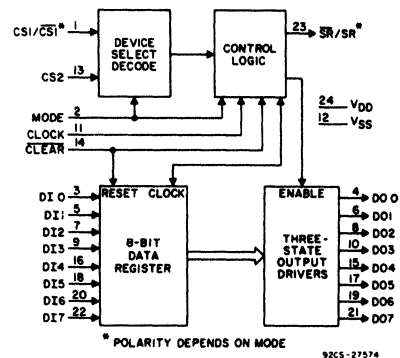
$CSI/\overline{CSI}^*$ 1
CS2 13
DEVICE SELECT DECODE
CONTROL LOGIC
23 $\overline{SR}/SR^*$
24 $V_{DD}$
12 $V_{SS}$
MODE 2
CLOCK 11
$\overline{CLEAR}$ 14
RESET CLOCK
ENABLE
DI 0 3
DI1 5
DI2 7
DI3 9
DI4 16
DI5 18
DI6 20
DI7 22
8-BIT DATA REGISTER
THREE-STATE OUTPUT DRIVERS
4 DO 0
6 DO1
8 DO2
10 DO3
15 DO4
17 DO5
19 DO6
21 DO7
* POLARITY DEPENDS ON MODE
92CS-27574